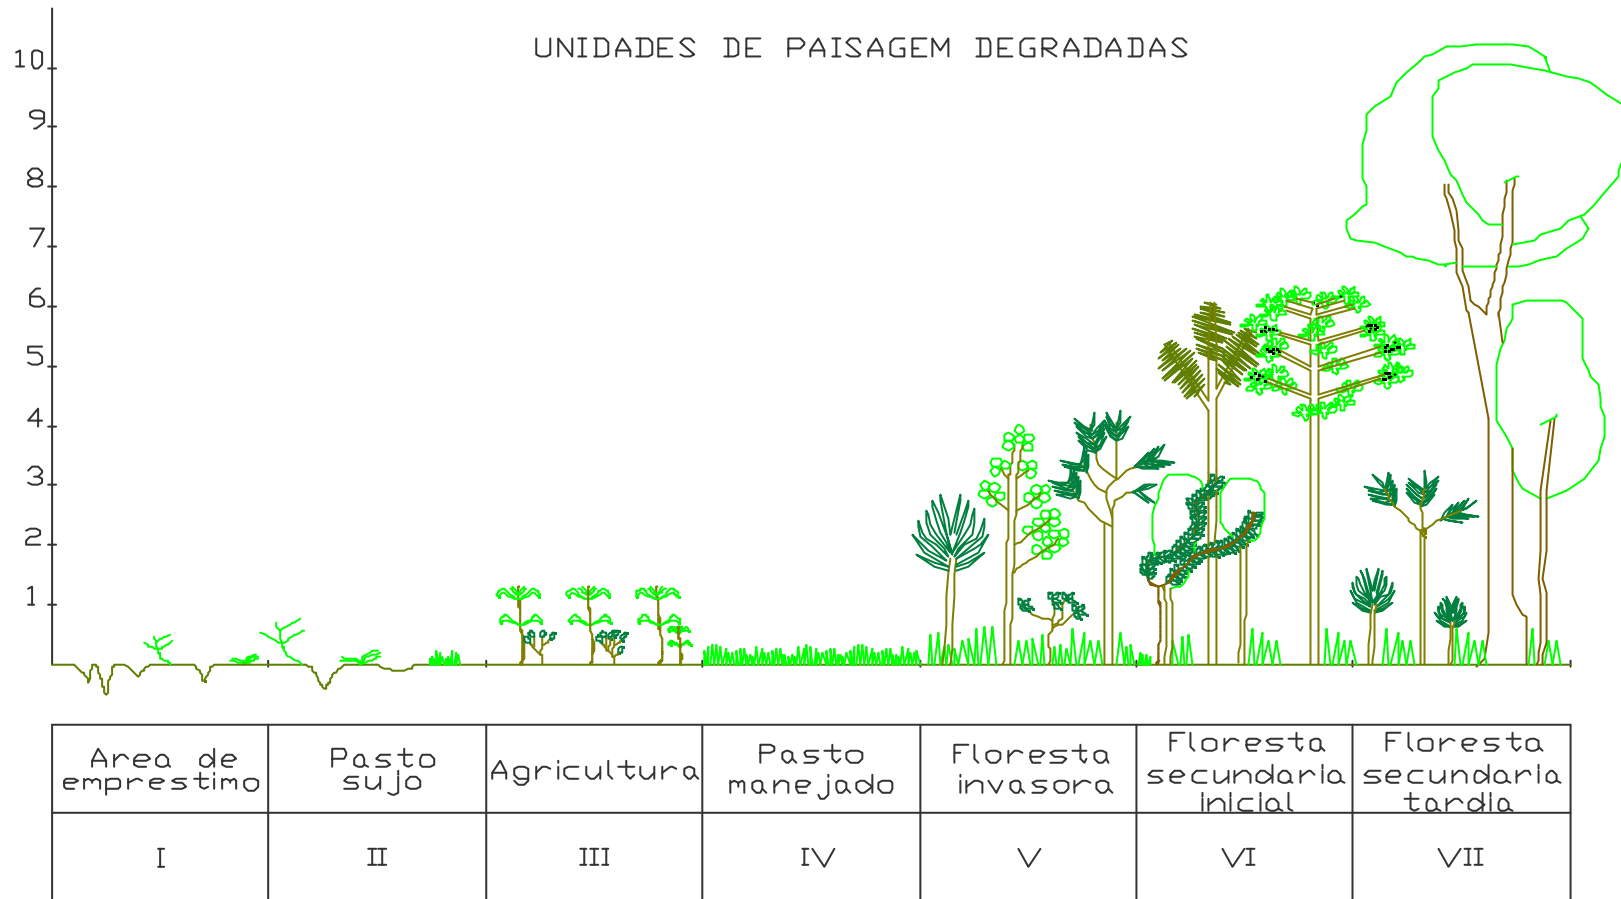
UNIDADES DE PAISAGEM DEGRADADAS

10
9
8
7
6
5
4
3
2
1

| Area de emprestimo | Pasto sujo | Agricultura | Pasto manejado | Floresta invasora | Floresta secundaria inicial | Floresta secundaria tardia |
|---|---|---|---|---|---|---|
| I | II | III | IV | V | VI | VII |